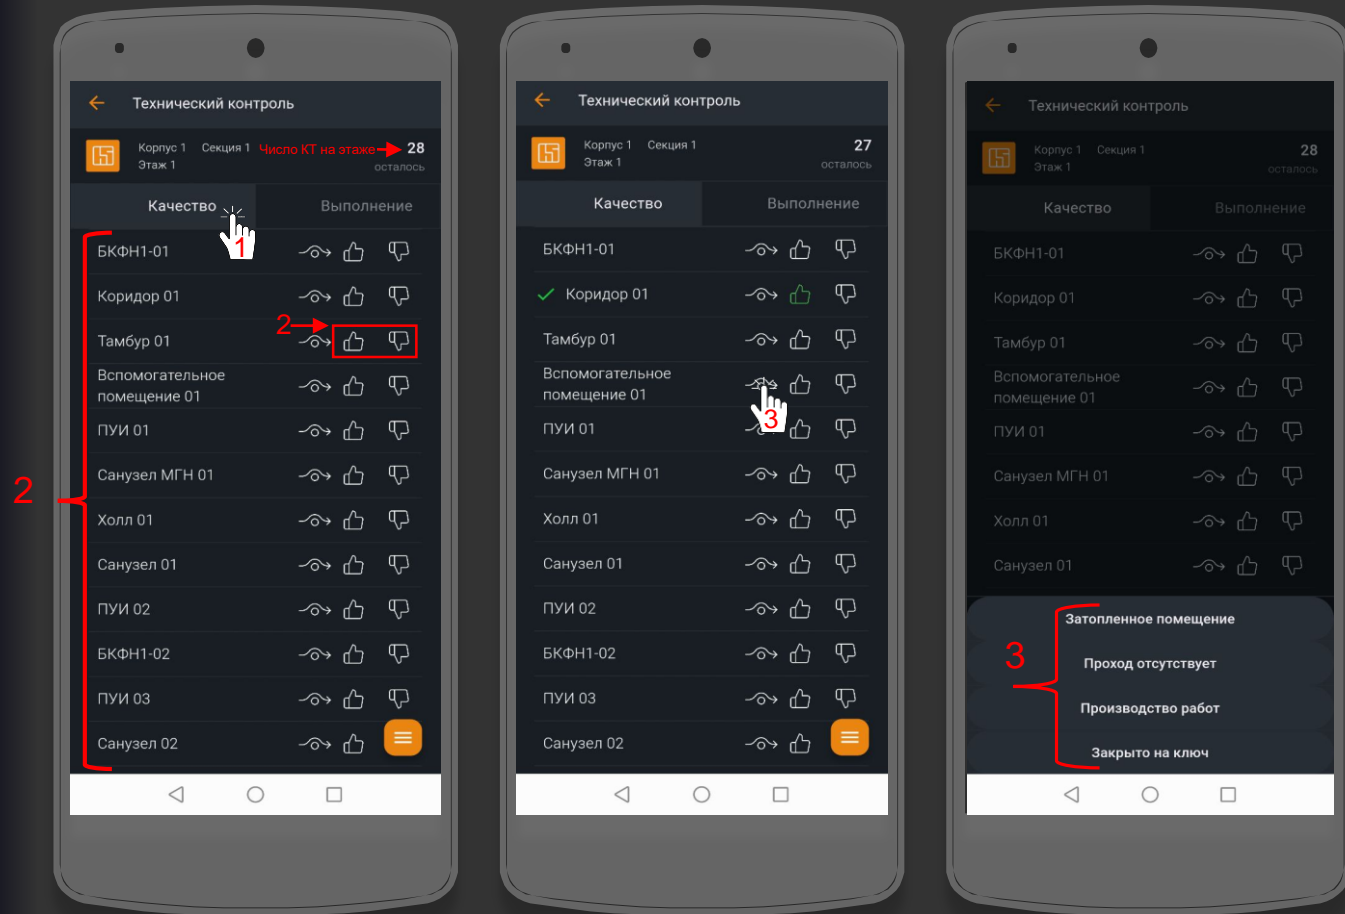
Технический контроль

Корпус 1 Секция 1 Этаж 1

Число КТ на этаже 28 осталось

Качество Выполнение

1

БКФН1-01
Коридор 01
2
Тамбур 01
Вспомогательное помещение 01
ПУИ 01
2
Санузел МГН 01
Холл 01
Санузел 01
ПУИ 02
БКФН1-02
ПУИ 03
Санузел 02

Технический контроль

Корпус 1 Секция 1 Этаж 1

27 осталось

Качество Выполнение

БКФН1-01
Коридор 01
Тамбур 01
Вспомогательное помещение 01
3
ПУИ 01
Санузел МГН 01
Холл 01
Санузел 01
ПУИ 02
БКФН1-02
ПУИ 03
Санузел 02

Технический контроль

Корпус 1 Секция 1 Этаж 1

28 осталось

Качество Выполнение

БКФН1-01
Коридор 01
Тамбур 01
Вспомогательное помещение 01
ПУИ 01
Санузел МГН 01
Холл 01
Санузел 01

3
Затопленное помещение
Проход отсутствует
Производство работ
Закрыто на ключ